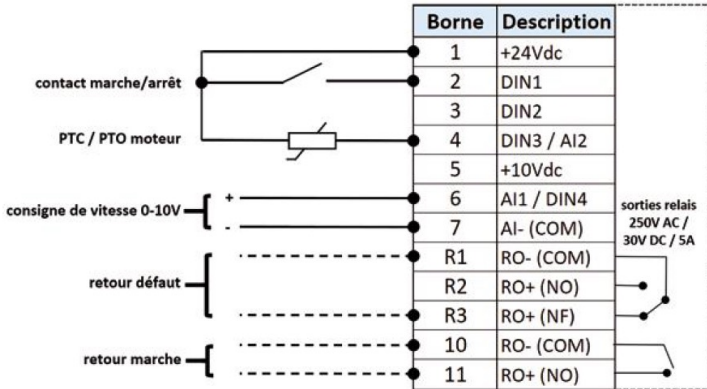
contact marche/arrêt

PTC / PTO moteur

consigne de vitesse 0-10V

+

-

retour défaut

retour marche

| Borne | Description |
|---|---|
| 1 | +24Vdc |
| 2 | DIN1 |
| 3 | DIN2 |
| 4 | DIN3 / AI2 |
| 5 | +10Vdc |
| 6 | AI1 / DIN4 |
| 7 | AI- (COM) |
| R1 | RO- (COM) |
| R2 | RO+ (NO) |
| R3 | RO+ (NF) |
| 10 | RO- (COM) |
| 11 | RO+ (NO) |

sorties relais 250V AC / 30V DC / 5A